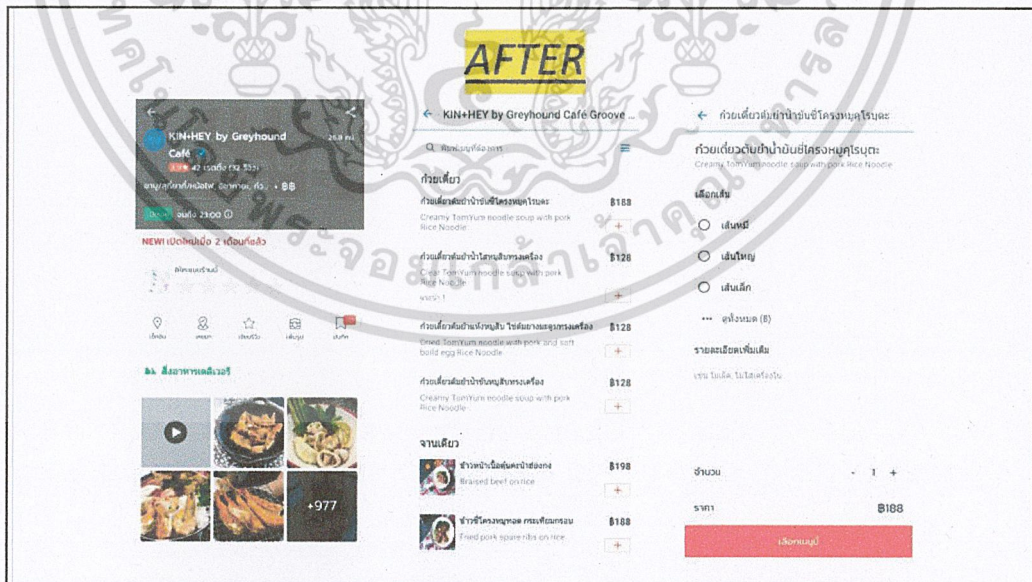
AFTER

KIN+HEY by Greyhound Café
25.9 กม.
4.3 ★ 42 รีวิว (32 ร้าน)
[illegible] · ฿฿
เปิดอยู่ จนถึง 23:00
NEW! เปิดใหม่เมื่อ 2 เดือนที่แล้ว
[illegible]
เช็คอิน
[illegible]
เขียนรีวิว
เมนู
บันทึก
สั่งอาหารเดลิเวอรี
+977

← KIN+HEY by Greyhound Café Groove ...
ค้นหาเมนูที่ต้องการ
ก๋วยเตี๋ยว
ก๋วยเตี๋ยวต้มยำน้ำข้นซี่โครงหมูคุโรบุตะ ฿188
Creamy TomYum noodle soup with pork Rice Noodle
+
ก๋วยเตี๋ยวต้มยำน้ำใสหมูสับทรงเครื่อง ฿128
Clear TomYum noodle soup with pork Rice Noodle
จานที่ 1
+
ก๋วยเตี๋ยวต้มยำแห้งหมูสับ ไข่ต้มยางมะตูมทรงเครื่อง ฿128
Dried TomYum noodle with pork and soft boild egg Rice Noodle
+
ก๋วยเตี๋ยวต้มยำน้ำข้นหมูสับทรงเครื่อง ฿128
Creamy TomYum noodle soup with pork Rice Noodle
+
จานเดียว
ข้าวหน้าเนื้อตุ๋นคะน้าฮ่องกง ฿198
Braised beef on rice
+
ข้าวซี่โครงหมูทอด กระเทียมกรอบ ฿188
Fried pork spare ribs on rice
+

← ก๋วยเตี๋ยวต้มยำน้ำข้นซี่โครงหมูคุโรบุตะ
ก๋วยเตี๋ยวต้มยำน้ำข้นซี่โครงหมูคุโรบุตะ
Creamy TomYum noodle soup with pork Rice Noodle
เลือกเส้น
เส้นหมี่
เส้นใหญ่
เส้นเล็ก
••• ดูทั้งหมด (8)
รายละเอียดเพิ่มเติม
เช่น ไม่เผ็ด, ไม่ใส่เครื่องใน
จำนวน - 1 +
ราคา ฿188
เลือกเมนูนี้